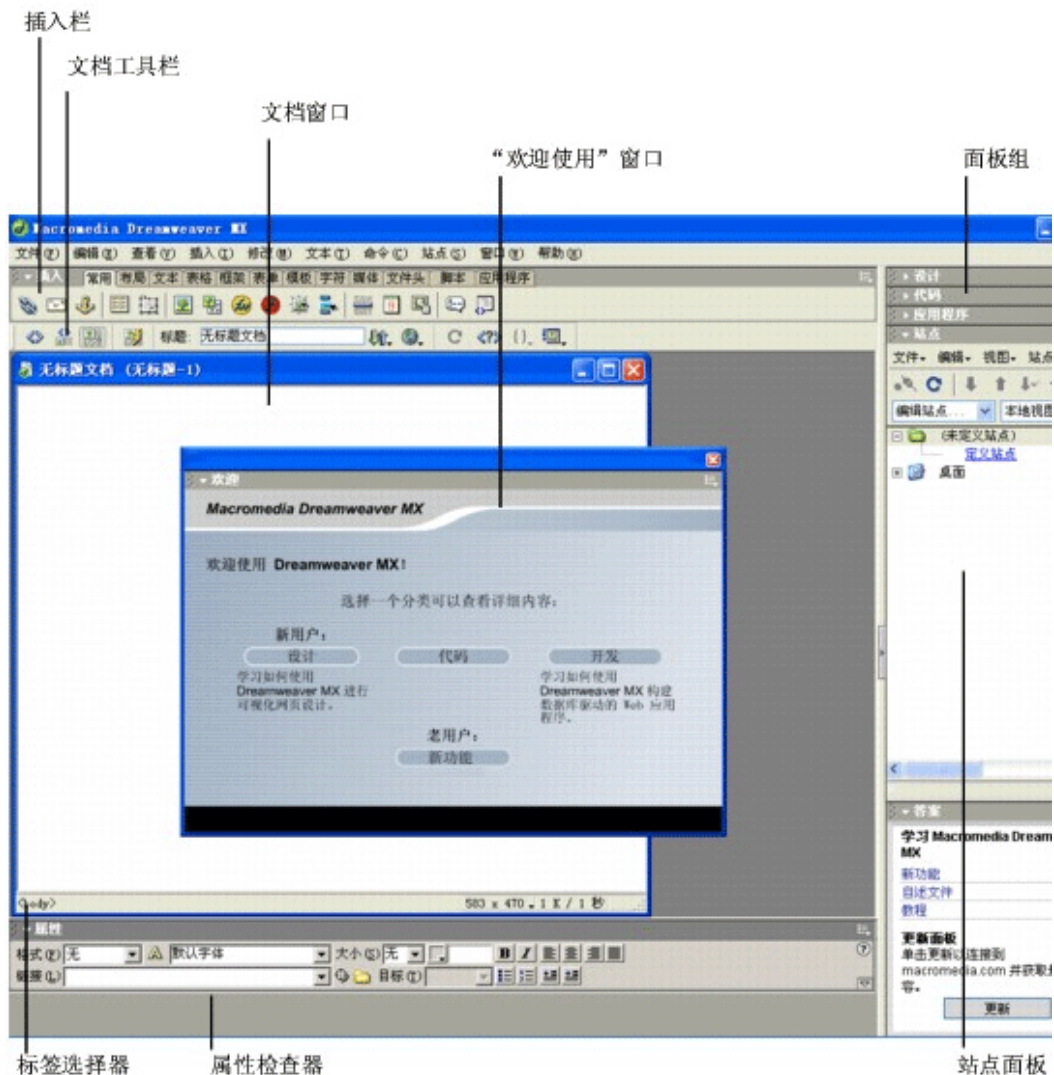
插入栏

文档工具栏

文档窗口

“欢迎使用”窗口

面板组

Macromedia Dreamweaver MX

文件(F) 编辑(E) 查看(V) 插入(I) 修改(M) 文本(T) 命令(C) 站点(S) 窗口(W) 帮助(H)

插入 常用 布局 文本 表格 框架 表单 模板 字符 媒体 文件头 脚本 应用程序

标题: 无标题文档

无标题文档 (无标题-1)

欢迎

Macromedia Dreamweaver MX

欢迎使用 Dreamweaver MX!

选择一个分类可以查看详细内容:

新用户:

设计

代码

开发

学习如何使用 Dreamweaver MX 进行可视化网页设计。

学习如何使用 Dreamweaver MX 构建数据库驱动的 Web 应用程序。

老用户:

新功能

<body>

583 x 470 1 K / 1 秒

属性

格式(F) 无

默认字体

大小(S) 无

链接(L)

目标(T)

设计

代码

应用程序

站点

文件 编辑 视图 站点

编辑站点...

本地视图

(未定义站点)

定义站点

桌面

答案

学习 Macromedia Dream MX

新功能

自述文件

教程

更新面板

单击更新以连接到 macromedia.com 并获取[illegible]容。

更新

标签选择器

属性检查器

站点面板